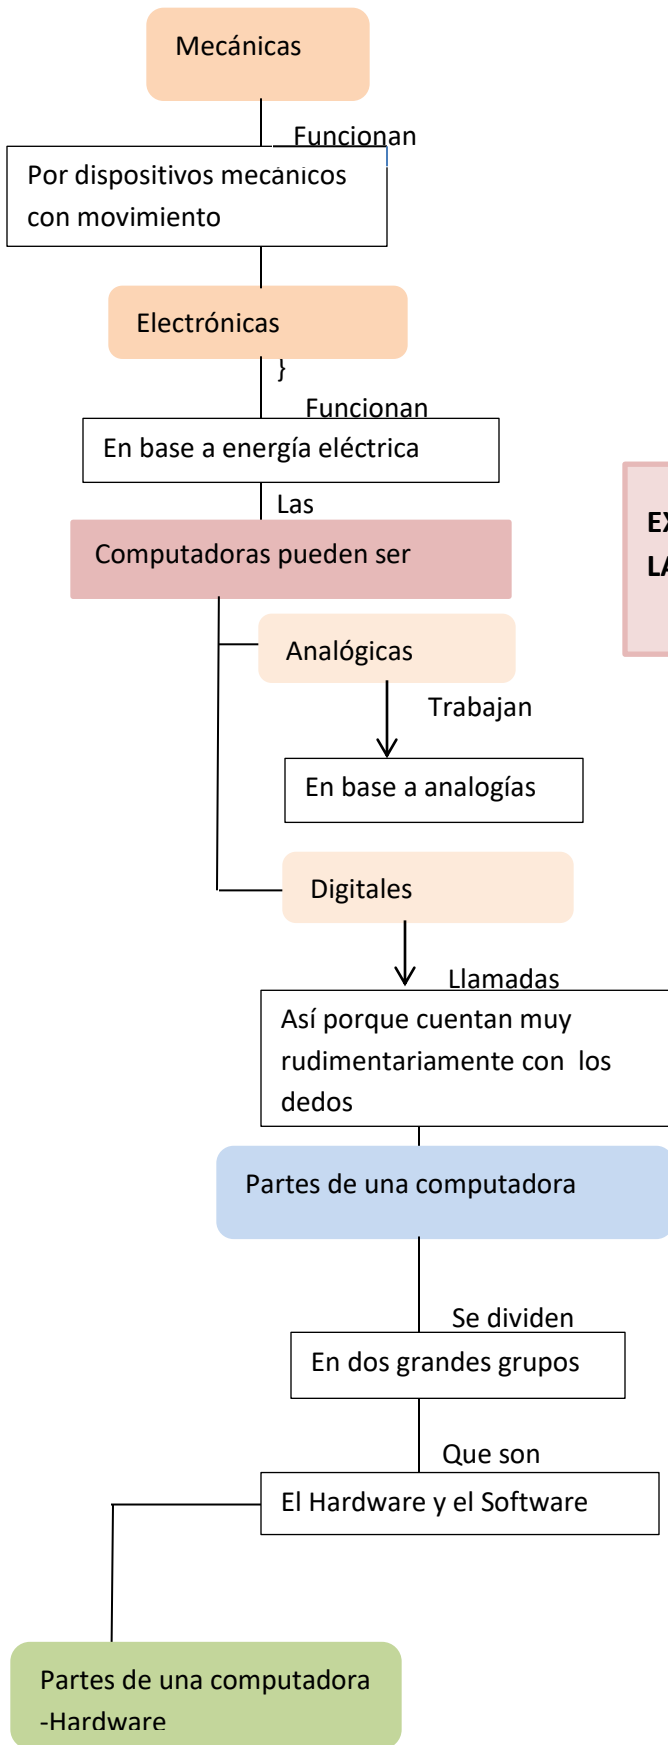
Mecánicas

Funcionan

Por dispositivos mecánicos con movimiento

Electrónicas

}

Funcionan

En base a energía eléctrica

Las

Computadoras pueden ser

EX
LA

Analógicas

Trabajan

En base a analogías

Digitales

Llamadas

Así porque cuentan muy rudimentariamente con los dedos

Partes de una computadora

Se dividen

En dos grandes grupos

Que son

El Hardware y el Software

Partes de una computadora -Hardware